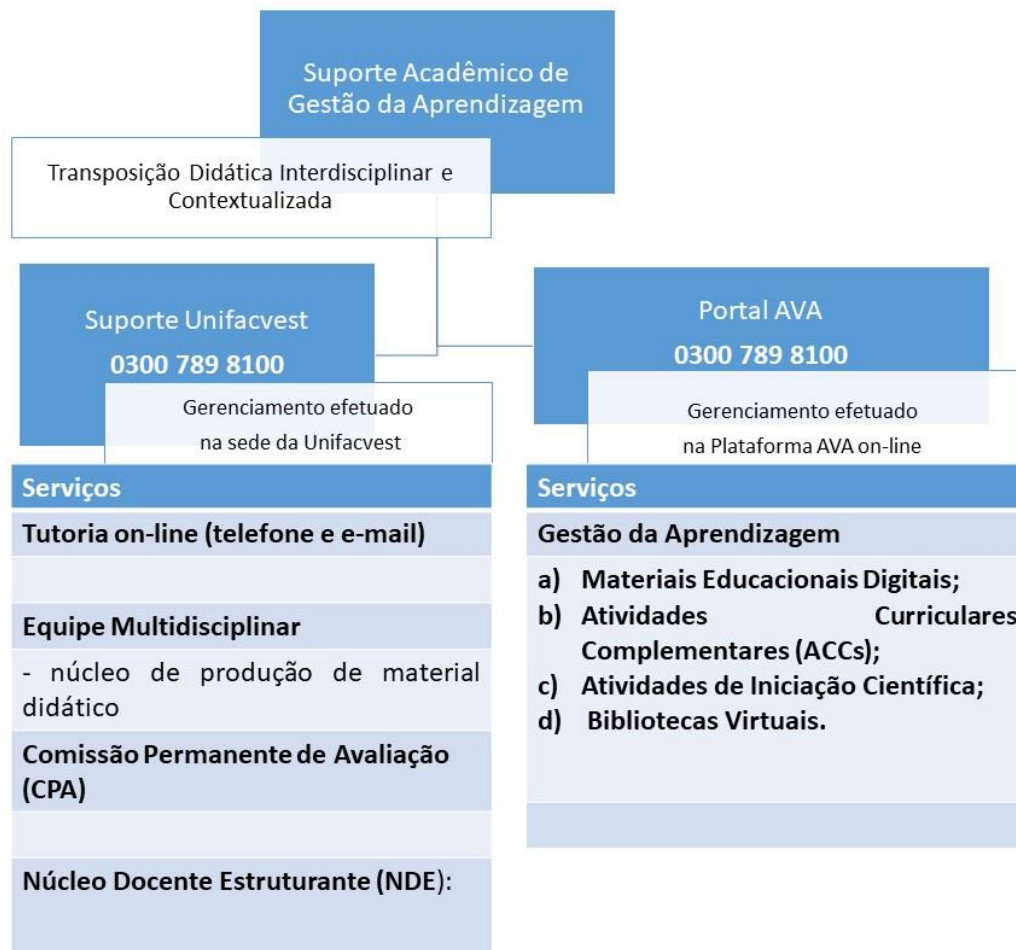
Suporte Acadêmico de Gestão da Aprendizagem

Transposição Didática Interdisciplinar e Contextualizada

Suporte Unifacvest
0300 789 8100

Gerenciamento efetuado na sede da Unifacvest

| Serviços |
|---|
| Tutoria on-line (telefone e e-mail) |
| |
| Equipe Multidisciplinar |
| - núcleo de produção de material didático |
| Comissão Permanente de Avaliação (CPA) |
| |
| Núcleo Docente Estruturante (NDE): |

Portal AVA
0300 789 8100

Gerenciamento efetuado na Plataforma AVA on-line

| Serviços |
|---|
| Gestão da Aprendizagem |
| a) Materiais Educacionais Digitais; b) Atividades Curriculares Complementares (ACCs); c) Atividades de Iniciação Científica; d) Bibliotecas Virtuais. |
| |